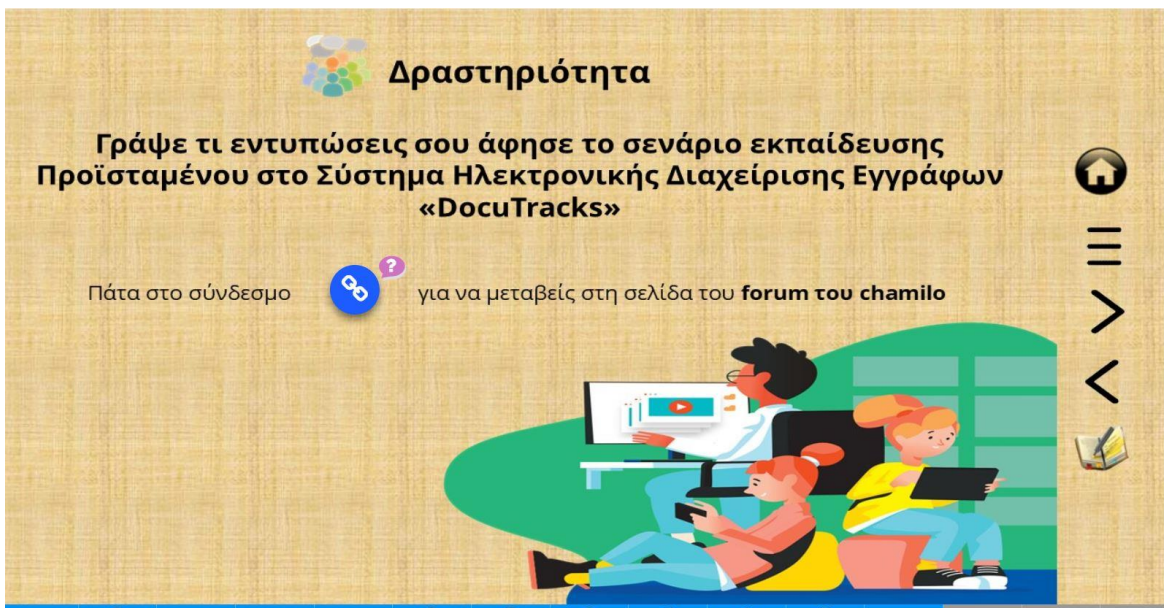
Δραστηριότητα

Γράψε τι εντυπώσεις σου άφησε το σενάριο εκπαίδευσης Προϊσταμένου στο Σύστημα Ηλεκτρονικής Διαχείρισης Εγγράφων «DocuTracks»

Πάτα στο σύνδεσμο για να μεταβείς στη σελίδα του **forum του chamilo**